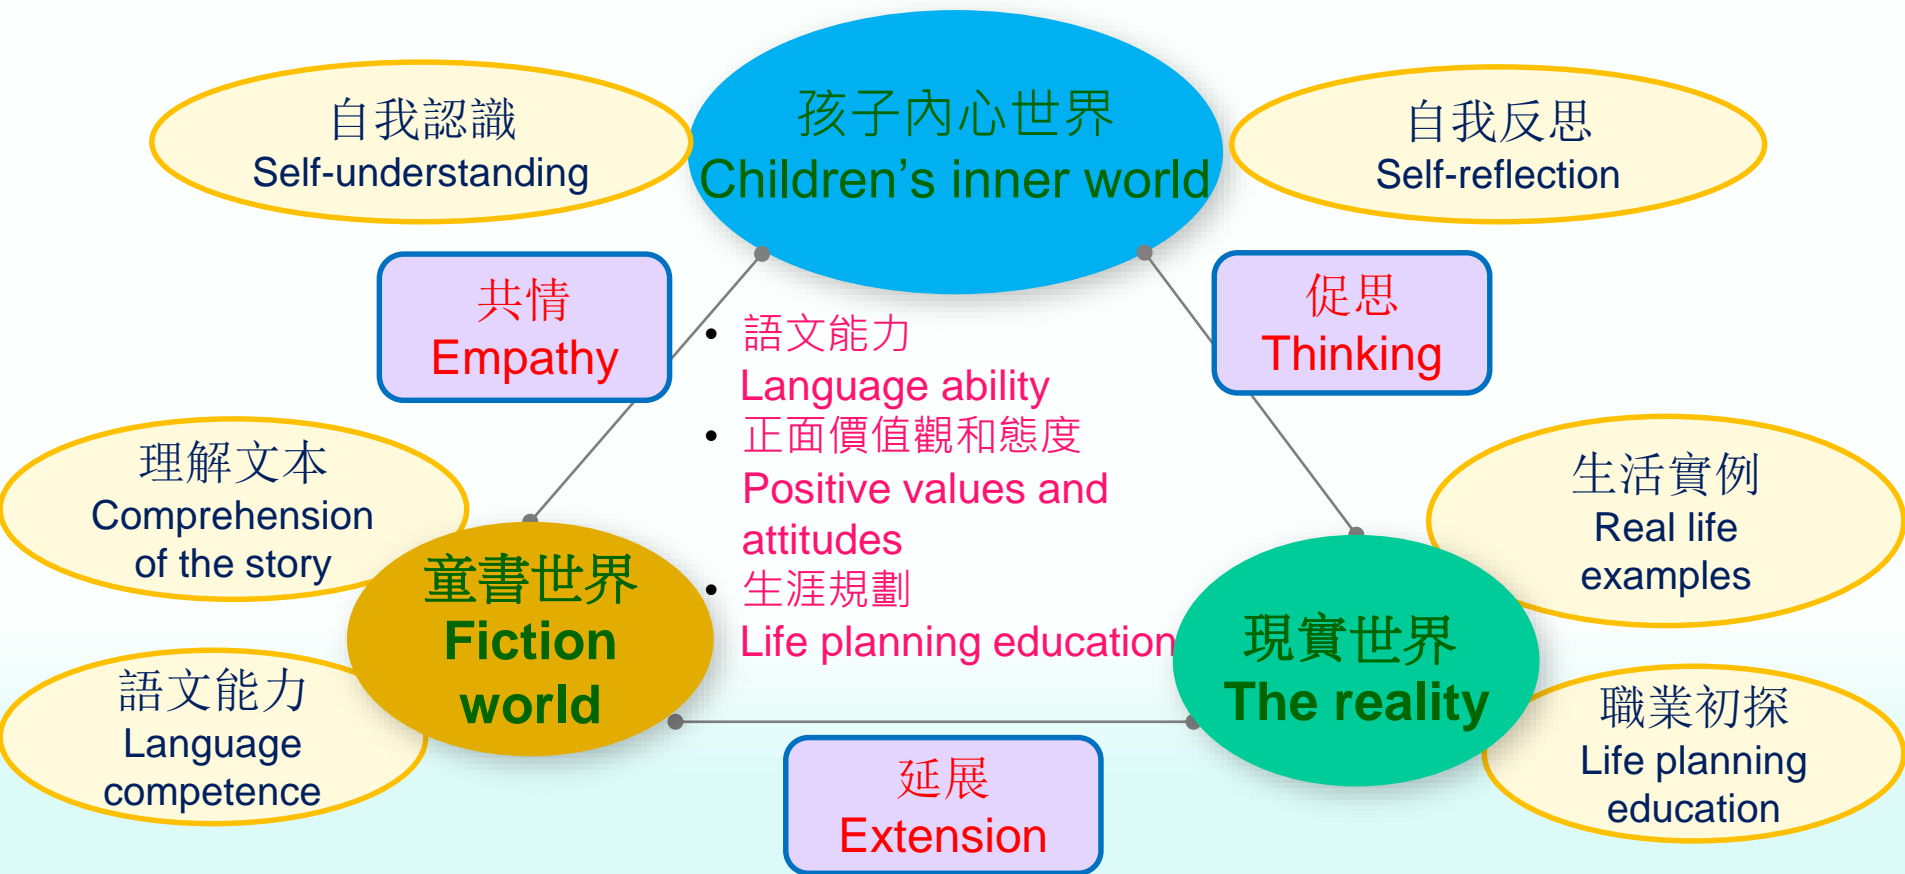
自我認識
Self-understanding

孩子內心世界
Children's inner world

自我反思
Self-reflection

共情
Empathy

促思
Thinking

• 語文能力
Language ability
• 正面價值觀和態度
Positive values and attitudes
• 生涯規劃
Life planning education

理解文本
Comprehension of the story

童書世界
Fiction world

現實世界
The reality

生活實例
Real life examples

語文能力
Language competence

延展
Extension

職業初探
Life planning education